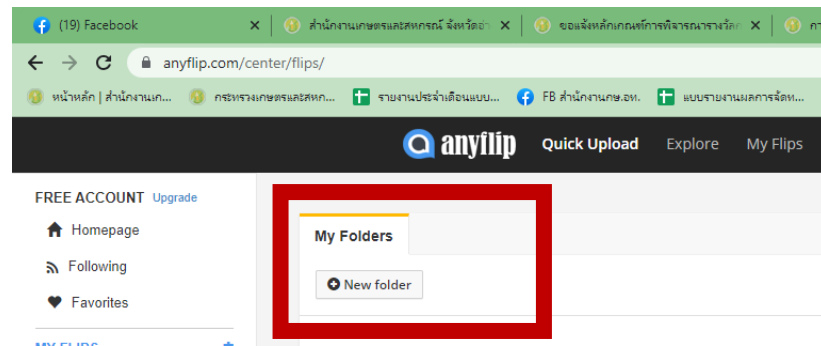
(19) Facebook ×
สำนักงานเกษตรและสหกรณ์ จังหวัดอ่า ×
ขอแจ้งหลักเกณฑ์การพิจารณารางวัล ×
ก

anyflip.com/center/flips/

หน้าหลัก | สำนักงานเก...
กระทรวงเกษตรและสหก...
รายงานประจำเดือนแบบ...
FB สำนักงานกษ.อท.
แบบรายงานผลการจัดห...

anyflip
Quick Upload
Explore
My Flips

FREE ACCOUNT Upgrade
Homepage
Following
Favorites
MY FLIPS

My Folders
New folder